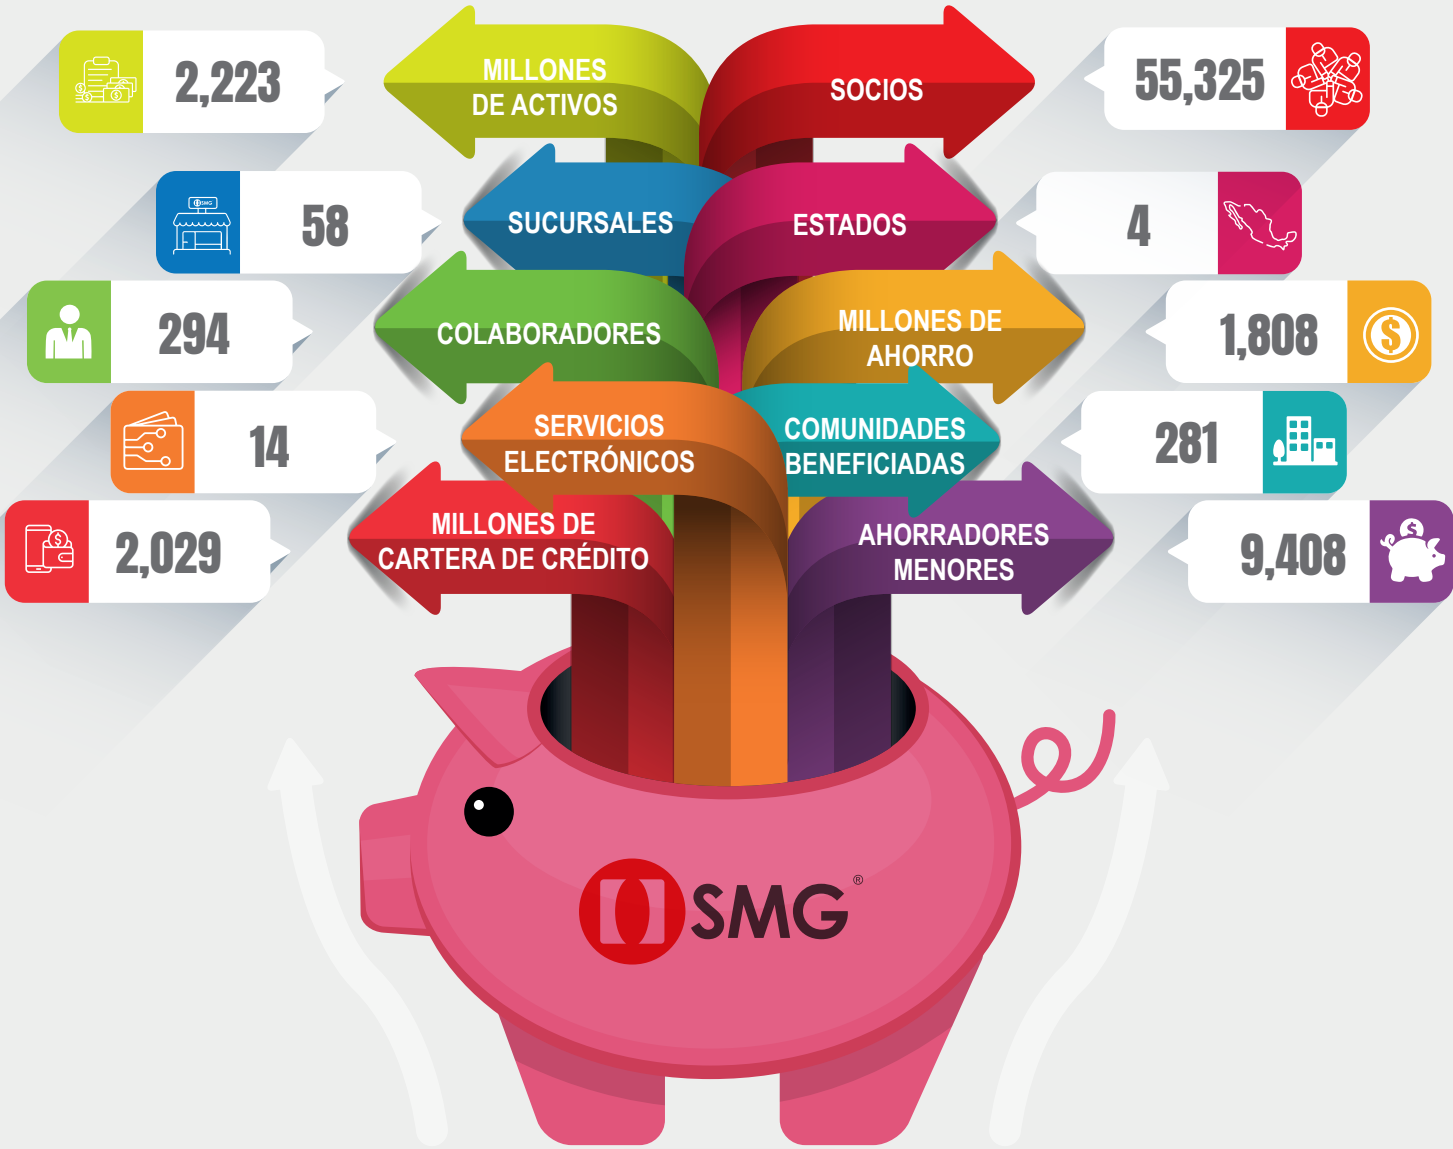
2,223

MILLONES DE ACTIVOS

SOCIOS

55,325

58

SUCURSALES

ESTADOS

4

294

COLABORADORES

MILLONES DE AHORRO

1,808

14

SERVICIOS ELECTRÓNICOS

COMUNIDADES BENEFICIADAS

281

2,029

MILLONES DE CARTERA DE CRÉDITO

AHORRADORES MENORES

9,408

SMG®